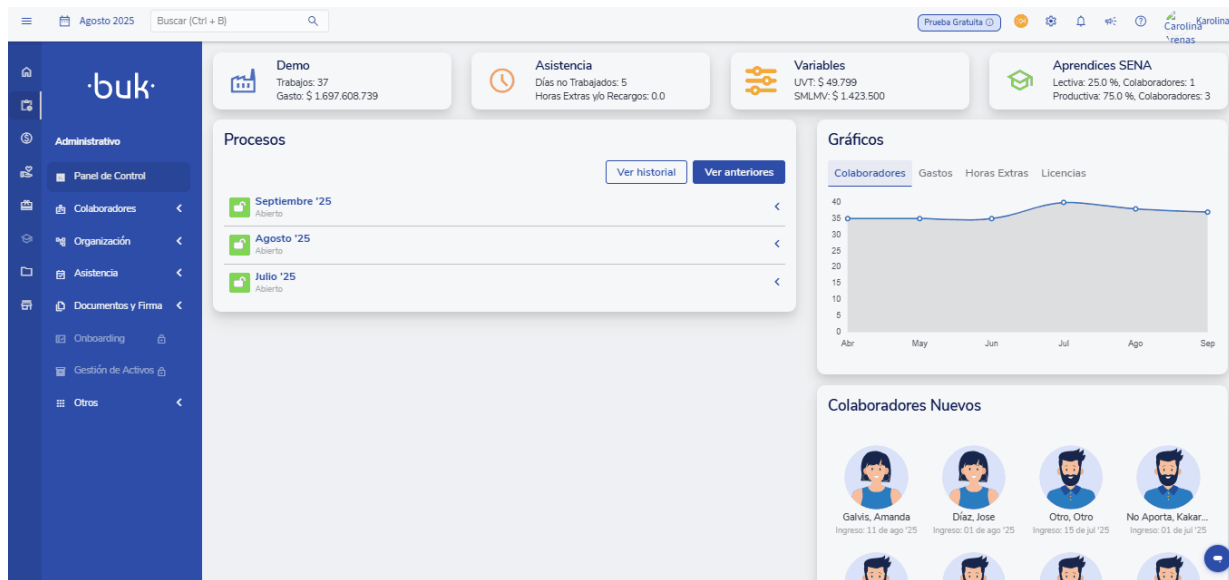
Agosto 2025 Buscar (Ctrl + B)

Prueba Gratuita

Carolina Karolina Arenas

·buk·

Administrativo

Panel de Control

Colaboradores

Organización

Asistencia

Documentos y Firma

Onboarding

Gestión de Activos

Otros

Demo
Trabajos: 37
Gasto: $ 1.697.608.739

Asistencia
Días no Trabajados: 5
Horas Extras y/o Recargos: 0.0

Variables
UVT: $ 49.799
SMLMV: $ 1.423.500

Aprendices SENA
Lectiva: 25.0 %, Colaboradores: 1
Productiva: 75.0 %, Colaboradores: 3

Procesos

Ver historial Ver anteriores

Septiembre '25
Abierto

Agosto '25
Abierto

Julio '25
Abierto

Gráficos

Colaboradores Gastos Horas Extras Licencias

40
35
30
25
20
15
10
5
0
Abr May Jun Jul Ago Sep

Colaboradores Nuevos

Galvis, Amanda
Ingreso: 11 de ago '25

Díaz, Jose
Ingreso: 01 de ago '25

Otro, Otro
Ingreso: 15 de jul '25

No Aporta, Kakar...
Ingreso: 01 de jul '25